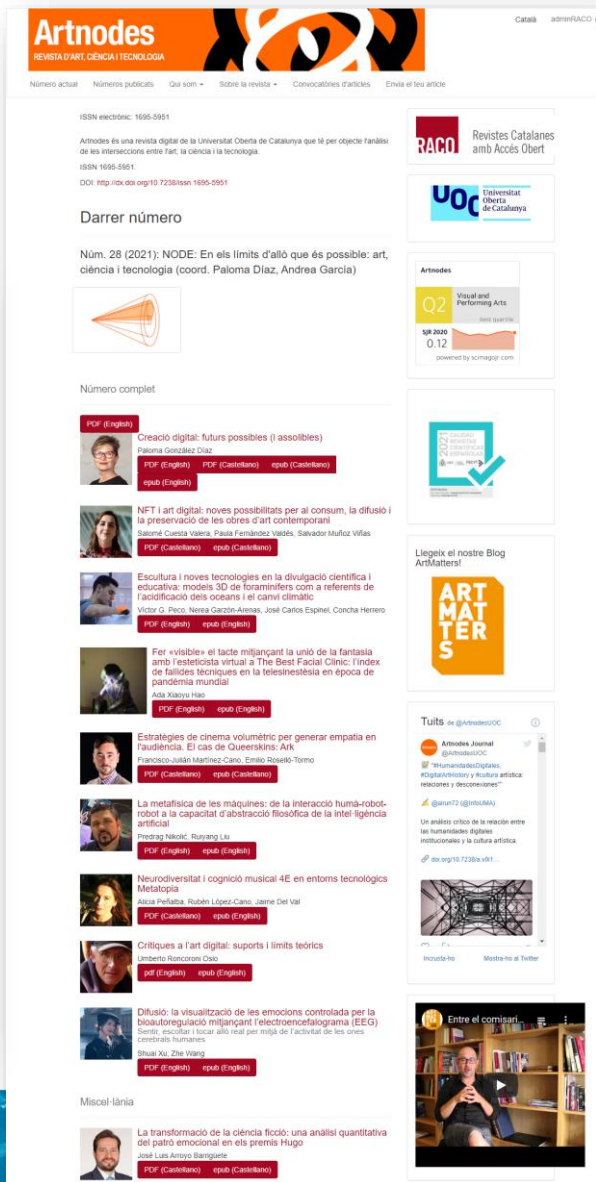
Artnodes
REVISTA D'ART, CIÈNCIA I TECNOLOGIA

Català adminRACO

Número actual Números publicats Qui som Sobre la revista Convocatòries d'articles Envia el teu article

ISSN electrònic: 1695-5951

Artnodes és una revista digital de la Universitat Oberta de Catalunya que té per objecte l'anàlisi de les interseccions entre l'art, la ciència i la tecnologia.

ISSN 1695-5951

DOI: http://dx.doi.org/10.7238/issn.1695-5951

Darrer número

Núm. 28 (2021): NODE: En els límits d'allò que és possible: art, ciència i tecnologia (coord. Paloma Díaz, Andrea García)

Número complet

PDF (English)

Creació digital: futurs possibles (i assolibles)
Paloma González Díaz
PDF (English) PDF (Castellano) epub (Castellano) epub (English)

NFT i art digital: noves possibilitats per al consum, la difusió i la preservació de les obres d'art contemporani
Salomé Cuesta Valera, Paula Fernández Valdés, Salvador Muñoz Viñas
PDF (Castellano) epub (Castellano)

Escultura i noves tecnologies en la divulgació científica i educativa: models 3D de foraminífers com a referents de l'acidificació dels oceans i el canvi climàtic
Víctor G. Peco, Nerea Garzón-Arenas, José Carlos Espinel, Concha Herrero
PDF (English) epub (English)

Fer «visible» el tacte mitjançant la unió de la fantasia amb l'esteticista virtual a The Best Facial Clinic: l'índex de fallides tècniques en la telesinestèsia en època de pandèmia mundial
Ada Xiaoyu Hao
PDF (English) epub (English)

Estratègies de cinema volumètric per generar empatia en l'audiència. El cas de Queerskins: Ark
Francisco-Julián Martínez-Cano, Emilio Roselló-Tormo
PDF (Castellano) epub (Castellano)

La metafísica de les màquines: de la interacció humà-robot-robot a la capacitat d'abstracció filosòfica de la intel·ligència artificial
Predrag Nikolić, Ruiyang Liu
PDF (English) epub (English)

Neurodiversitat i cognició musical 4E en entorns tecnològics Metatopia
Alicia Peñalba, Rubén López-Cano, Jaime Del Val
PDF (Castellano) epub (English)

Crítiques a l'art digital: suports i límits teòrics
Umberto Roncoroni Osio
pdf (English) epub (English)

Difusió: la visualització de les emocions controlada per la bioautoregulació mitjançant l'electroencefalograma (EEG)
Sentir, escoltar i tocar allò real per mitjà de l'activitat de les ones cerebrals humanes
Shuai Xu, Zhe Wang
PDF (English) epub (English)

Miscel·lània

La transformació de la ciència ficció: una anàlisi quantitativa del patró emocional en els premis Hugo
José Luis Arroyo Barrigüete
PDF (Castellano) epub (Castellano)

RACO Revistes Catalanes amb Accés Obert

UOC Universitat Oberta de Catalunya

Artnodes
Q2 Visual and Performing Arts
best quartile
SJR 2020
0.12
powered by scimagojr.com

2021 SELLO CALIDAD REVISTAS CIENTÍFICAS ESPAÑOLAS

Llegeix el nostre Blog ArtMatters!

ART MAT TER S

Tuits de @ArtnodesUOC

Artnodes Journal
@ArtnodesUOC
"#HumanidadesDigitales, #DigitalArtHistory y #cultura artística: relaciones y desconexiones"
@airun72 (@InfoUMA)
Un análisis crítico de la relación entre las humanidades digitales institucionales y la cultura artística.
doi.org/10.7238/a.v0i1...

Incrusta-ho Mostra-ho a Twitter

Entre el comisari...